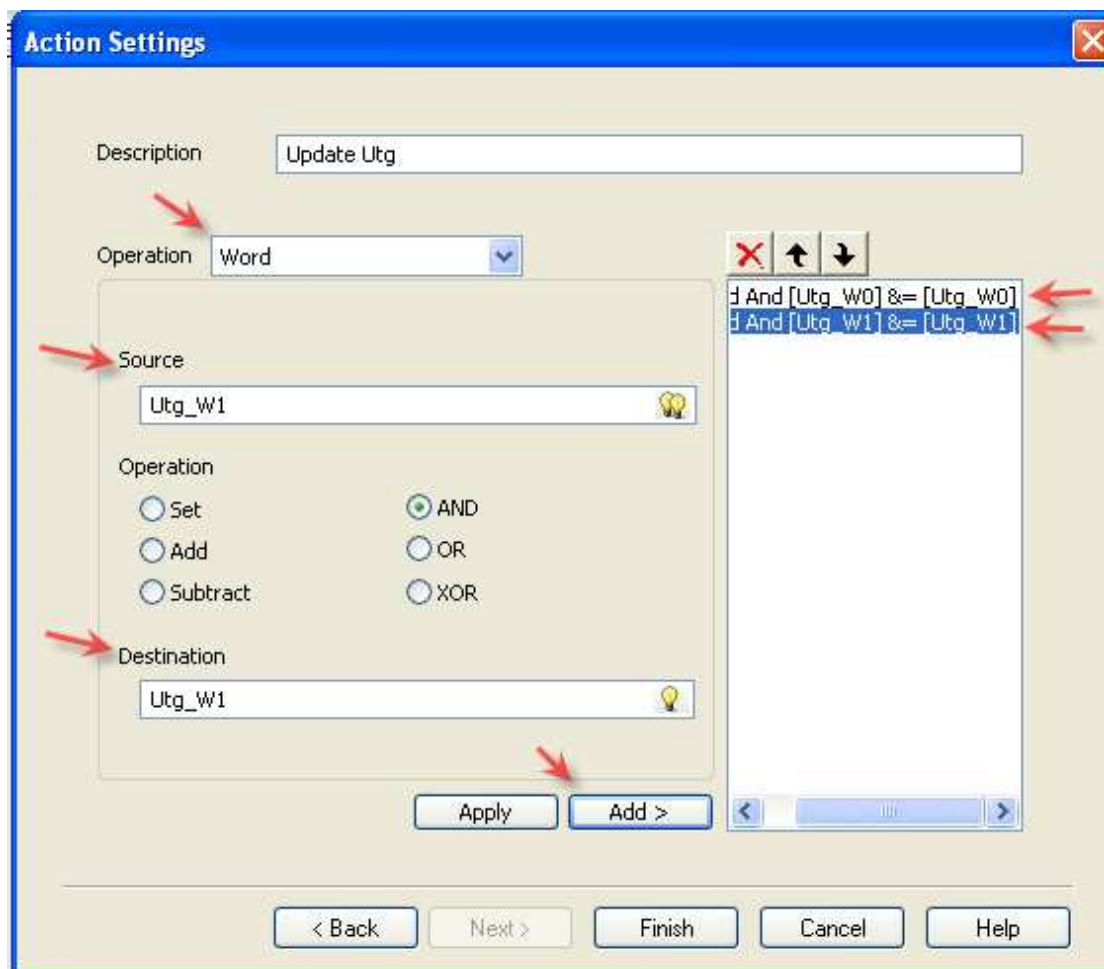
Action Settings

Description
Update Utg

Operation
Word

Source
Utg_W1

Operation
Set
Add
Subtract
AND
OR
XOR

Destination
Utg_W1

Apply
Add >

d And [Utg_W0] &= [Utg_W0]
d And [Utg_W1] &= [Utg_W1]

< Back
Next >
Finish
Cancel
Help